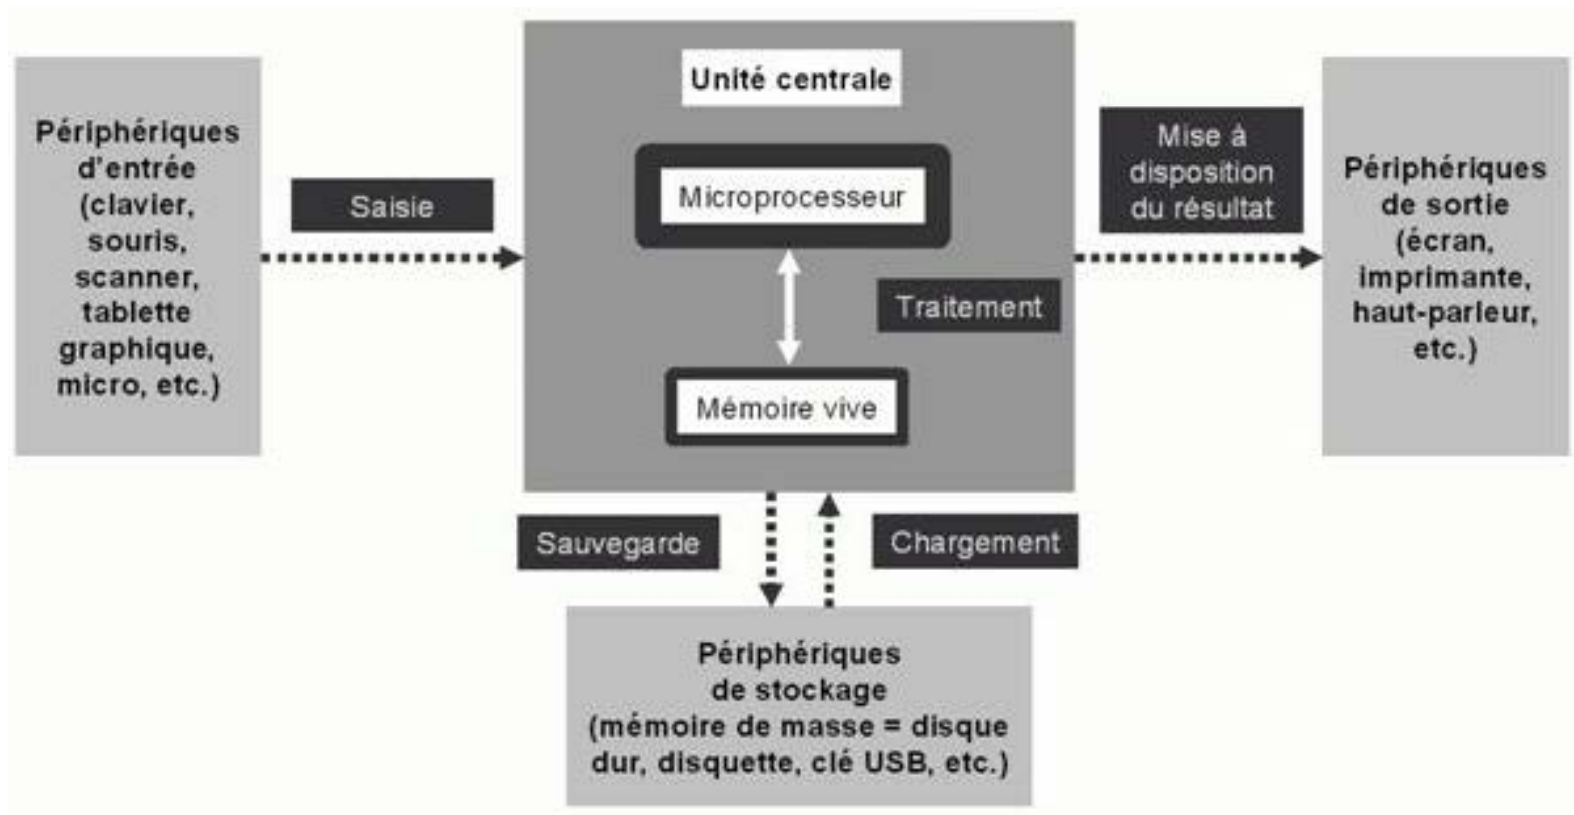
Périphériques d'entrée (clavier, souris, scanner, tablette graphique, micro, etc.)

Saisie

Unité centrale

Microprocesseur

Traitement

Mémoire vive

Mise à disposition du résultat

Périphériques de sortie (écran, imprimante, haut-parleur, etc.)

Sauvegarde

Chargement

Périphériques de stockage (mémoire de masse = disque dur, disquette, clé USB, etc.)